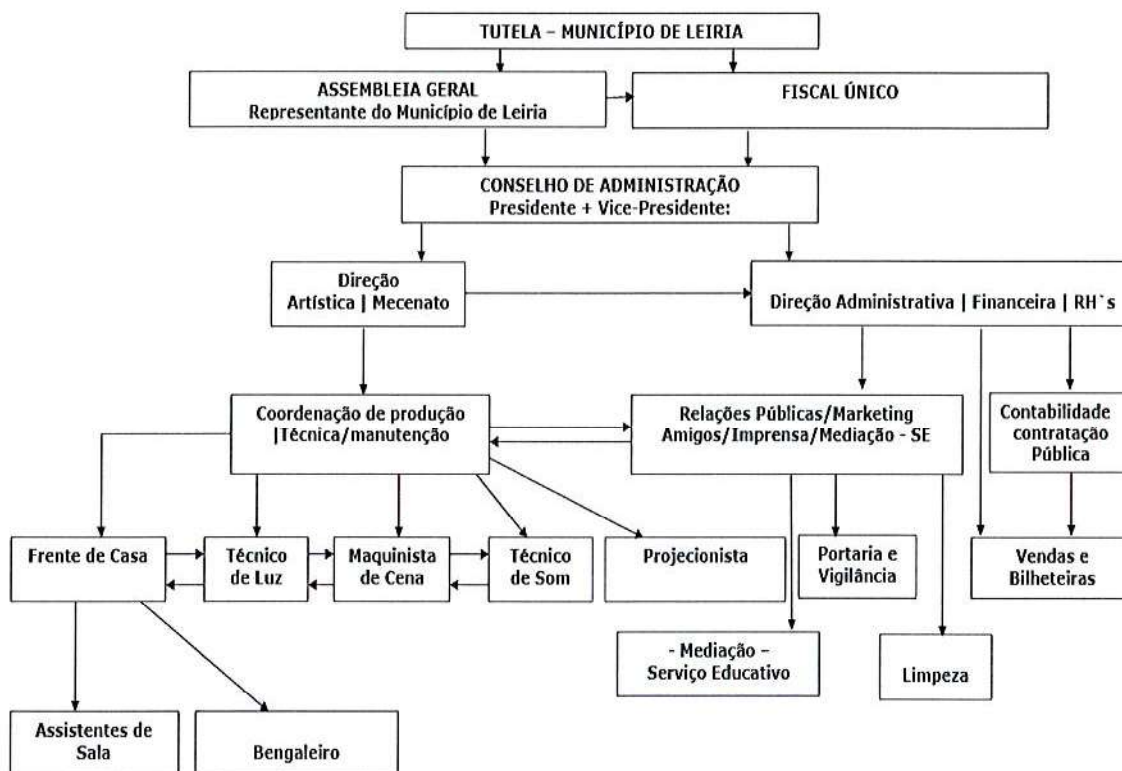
TUTELA – MUNICÍPIO DE LEIRIA

ASSEMBLEIA GERAL
Representante do Município de Leiria

FISCAL ÚNICO

CONSELHO DE ADMINISTRAÇÃO
Presidente + Vice-Presidente:

Direção
Artística | Mecenato

Direção Administrativa | Financeira | RH`s

Coordenação de produção |Técnica/manutenção

Relações Públicas/Marketing
Amigos/Imprensa/Mediação - SE

Contabilidade contratação Pública

Frente de Casa

Técnico de Luz

Maquinista de Cena

Técnico de Som

Projecionista

Portaria e Vigilância

Vendas e Bilheteiras

- Mediação –
Serviço Educativo

Limpeza

Assistentes de Sala

Bengaleiro